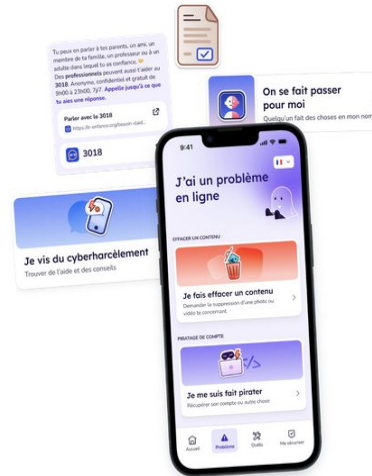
Tu peux en parler à tes parents, un ami, un membre de ta famille, un professeur ou à un adulte dans lequel tu as confiance. 😊 Des professionnels peuvent aussi t'aider au 3018. Anonyme, confidentiel et gratuit de 9h00 à 23h00, 7j/7. Appelle jusqu'à ce que tu aies une réponse.

Parler avec le 3018

https://e-enfance.org/besoin-daid...

3018

On se fait passer pour moi

Quelqu'un fait des choses en mon nom

Je vis du cyberharcèlement

Trouver de l'aide et des conseils

9:41

J'ai un problème en ligne

EFFACER UN CONTENU

Je fais effacer un contenu

Demander la suppression d'une photo ou vidéo te concernant.

PIRATAGE DE COMPTE

Je me suis fait pirater

Récupérer son compte ou autre chose

Accueil

Problème

Outils

Me sécuriser